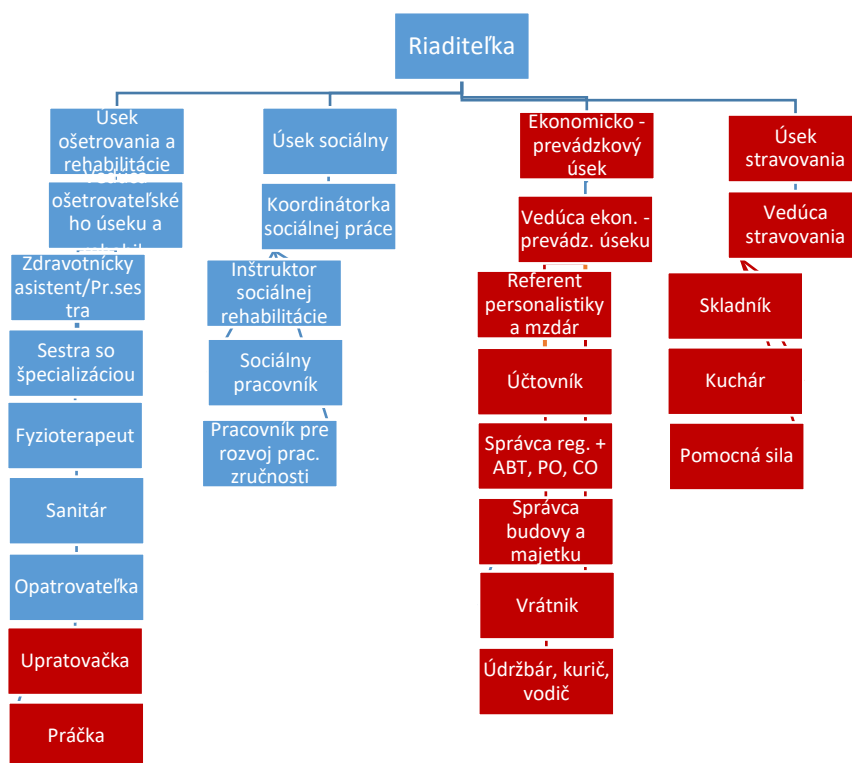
Riaditeľka

Úsek ošetrovania a rehabilitácie

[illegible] ošetrovateľského úseku a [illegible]

Zdravotnícky asistent/Pr.ses tra

Sestra so špecializáciou

Fyzioterapeut

Sanitár

Opatrovateľka

Upratovačka

Práčka

Úsek sociálny

Koordinátorka sociálnej práce

Inštruktor sociálnej rehabilitácie

Sociálny pracovník

Pracovník pre rozvoj prac. zručnosti

Ekonomicko - prevádzkový úsek

Vedúca ekon. - prevádz. úseku

Referent personalistiky a mzdár

Účtovník

Správca reg. + ABT, PO, CO

Správca budovy a majetku

Vrátnik

Údržbár, kurič, vodič

Úsek stravovania

Vedúca stravovania

Skladník

Kuchár

Pomocná sila